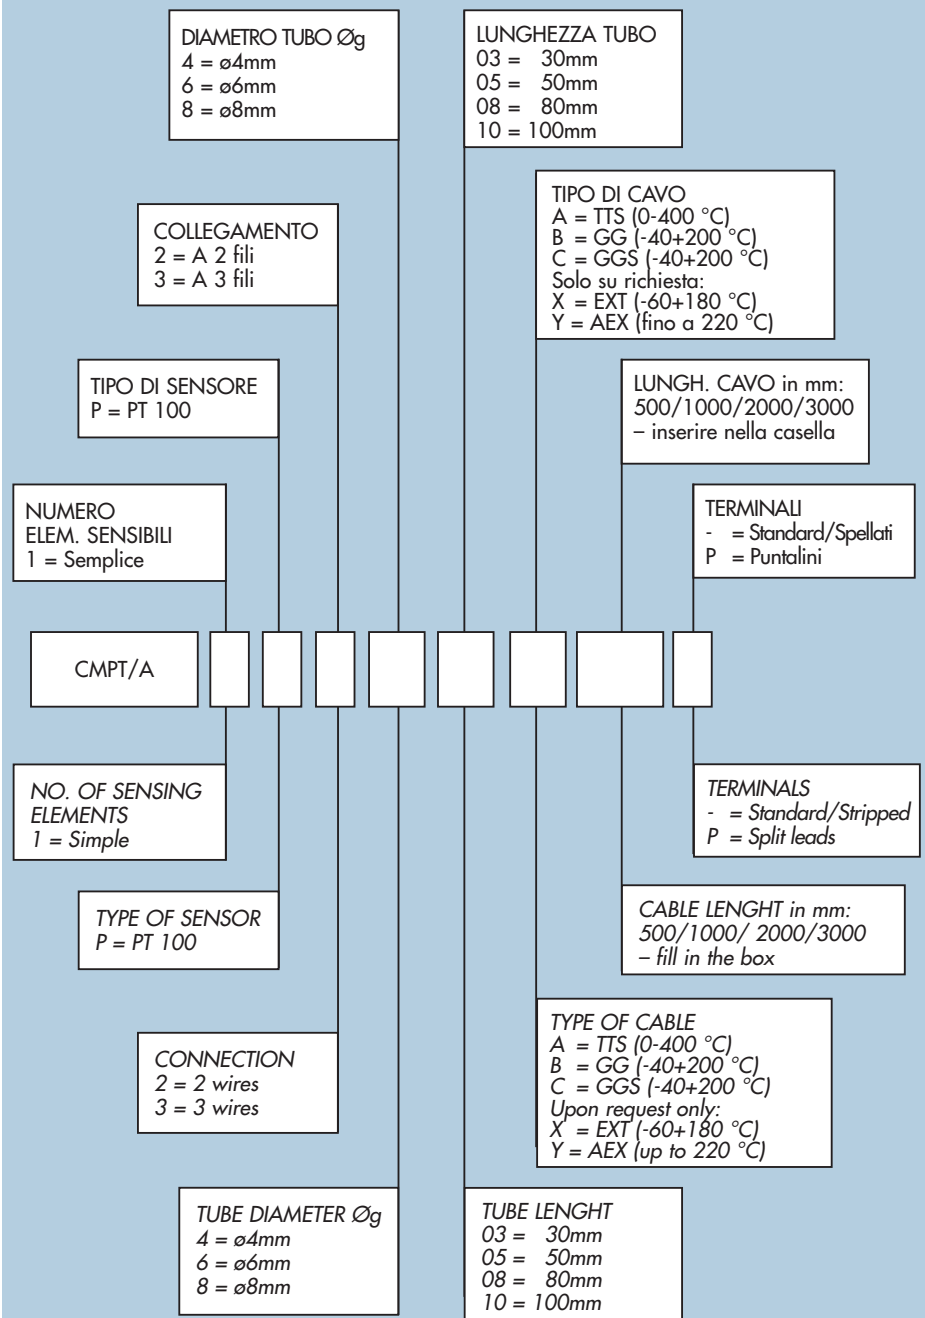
DIAMETRO TUBO Øg
4 = ø4mm
6 = ø6mm
8 = ø8mm

LUNGHEZZA TUBO
03 = 30mm
05 = 50mm
08 = 80mm
10 = 100mm

TIPO DI CAVO
A = TTS (0-400 °C)
B = GG (-40+200 °C)
C = GGS (-40+200 °C)
Solo su richiesta:
X = EXT (-60+180 °C)
Y = AEX (fino a 220 °C)

COLLEGAMENTO
2 = A 2 fili
3 = A 3 fili

TIPO DI SENSORE
P = PT 100

LUNGH. CAVO in mm:
500/1000/2000/3000
– inserire nella casella

NUMERO
ELEM. SENSIBILI
1 = Semplice

TERMINALI
- = Standard/Spellati
P = Puntalini

CMPT/A

NO. OF SENSING ELEMENTS
1 = Simple

TERMINALS
- = Standard/Stripped
P = Split leads

TYPE OF SENSOR
P = PT 100

CABLE LENGHT in mm:
500/1000/ 2000/3000
– fill in the box

TYPE OF CABLE
A = TTS (0-400 °C)
B = GG (-40+200 °C)
C = GGS (-40+200 °C)
Upon request only:
X = EXT (-60+180 °C)
Y = AEX (up to 220 °C)

CONNECTION
2 = 2 wires
3 = 3 wires

TUBE DIAMETER Øg
4 = ø4mm
6 = ø6mm
8 = ø8mm

TUBE LENGHT
03 = 30mm
05 = 50mm
08 = 80mm
10 = 100mm